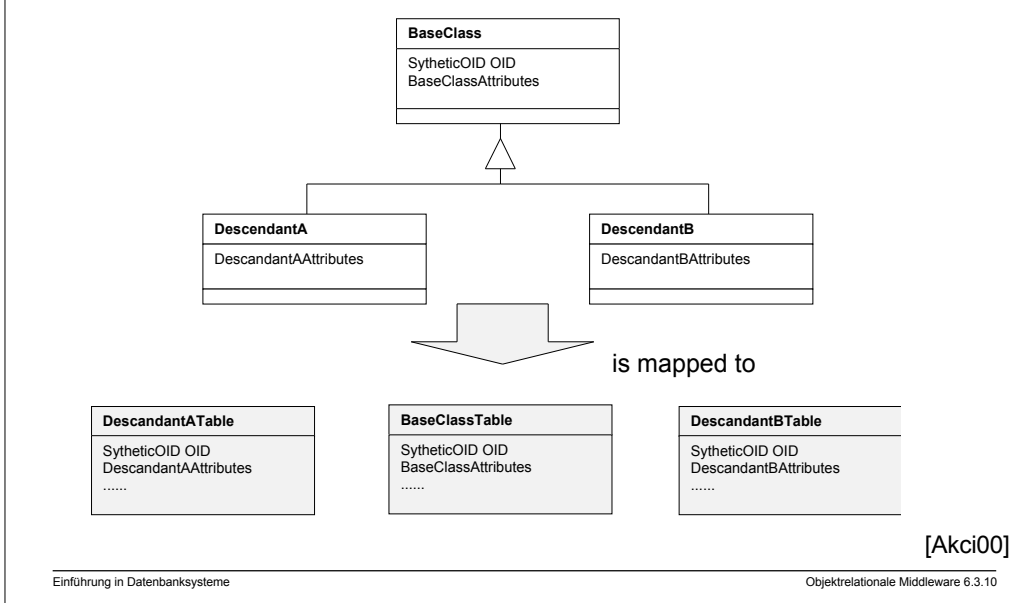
BaseClass

SytheticOID OID
BaseClassAttributes

DescendantA

DescendantAAttributes

DescendantB

DescendantBAttributes

is mapped to

DescendantATable

SytheticOID OID
DescendantAAttributes
......

BaseClassTable

SytheticOID OID
BaseClassAttributes
......

DescendantBTable

SytheticOID OID
DescendantBAttributes
......

[Akci00]

Einführung in Datenbanksysteme

Objektrelationale Middleware 6.3.10